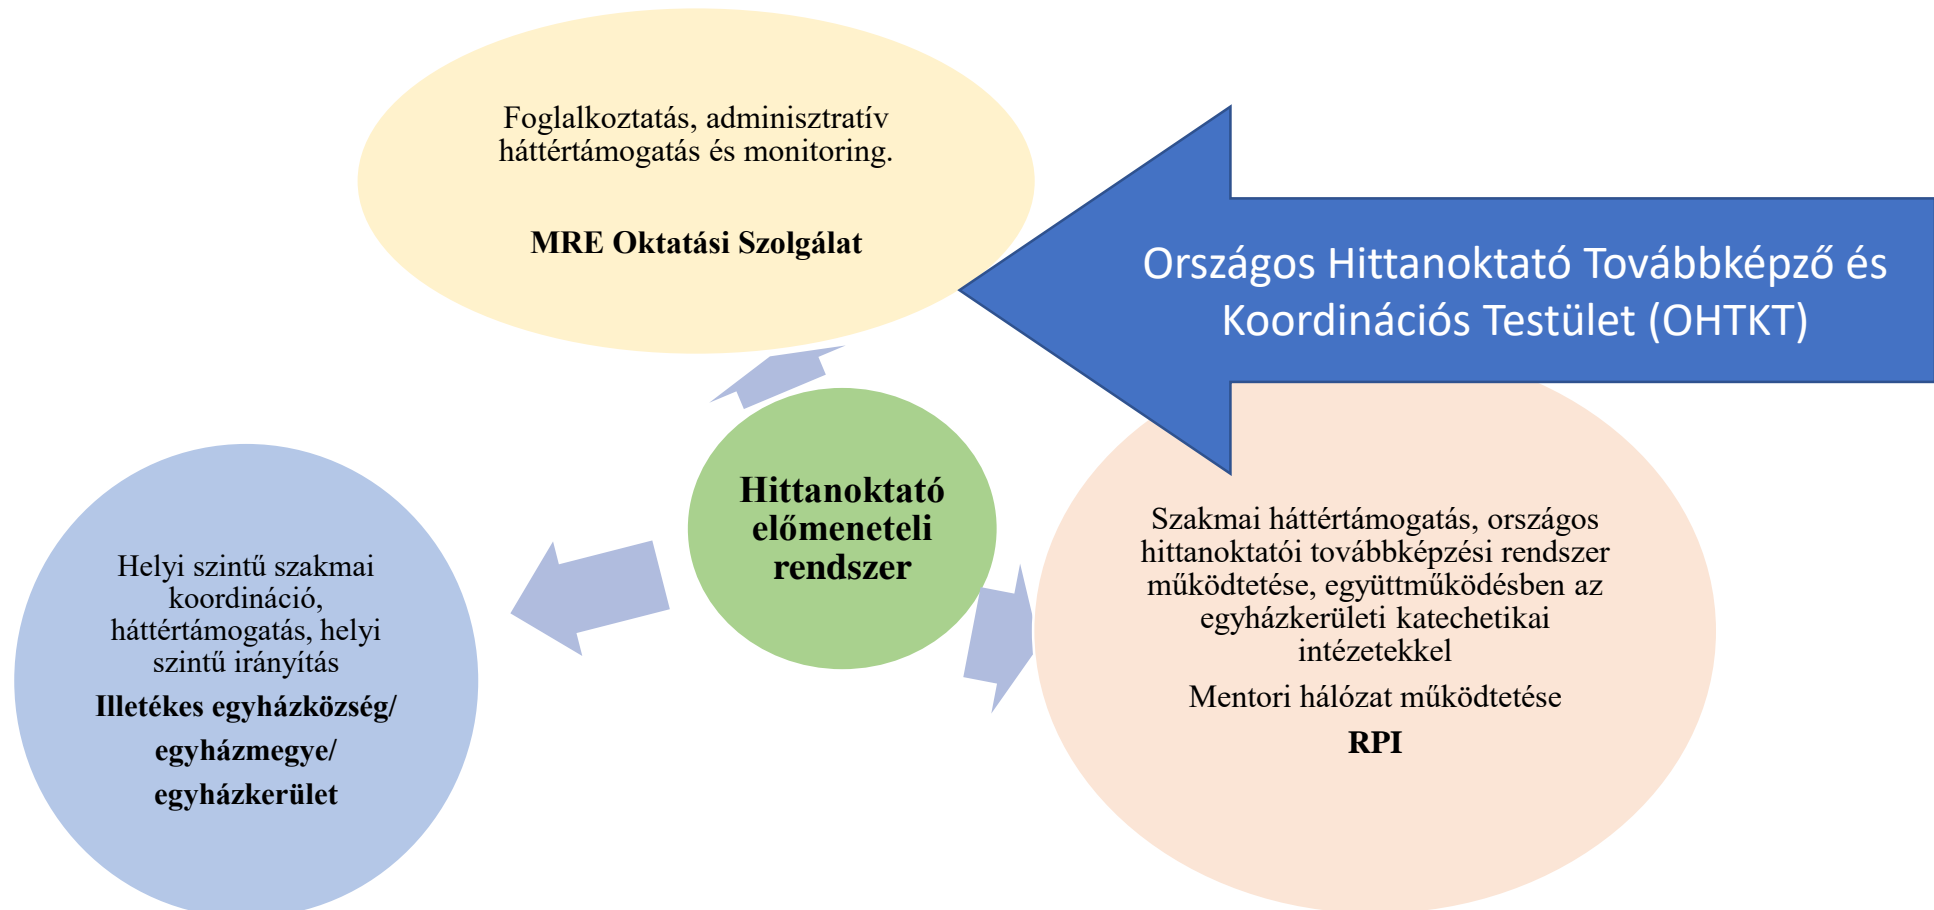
Foglalkoztatás, adminisztratív háttértámogatás és monitoring.

MRE Oktatási Szolgálat

Országos Hittanoktató Továbbképző és Koordinációs Testület (OHTKT)

Hittanoktató előmeneteli rendszer

Helyi szintű szakmai koordináció, háttértámogatás, helyi szintű irányítás

Illetékes egyházközség/ egyházmegye/ egyházkerület

Szakmai háttértámogatás, országos hittanoktatói továbbképzési rendszer működtetése, együttműködésben az egyházkerületi katechetikai intézetekkel

Mentori hálózat működtetése

RPI